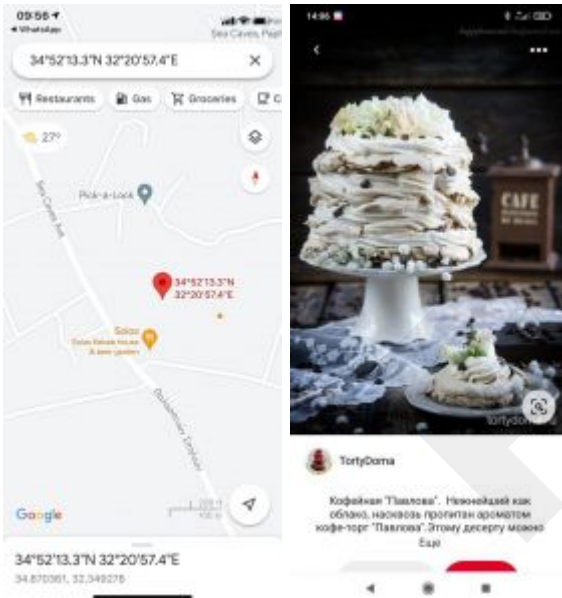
09:56
◂ WhatsApp
Sea Caves, Peyi

34°52'13.3"N 32°20'57.4"E

Restaurants
Gas
Groceries

27°

Sea Caves Ave

Pick-a-Look

34°52'13.3"N
32°20'57.4"E

Solos
Solos Kebab house & beer garden

Google

34°52'13.3"N 32°20'57.4"E
34.870361, 32.349276

14:06

CAFE

tortydoma

TortyDoma

Кофейная "Павлова". Нежнейший как облако, насквозь пропитан ароматом кофе-торт "Павлова". Этому десерту можно
Еще